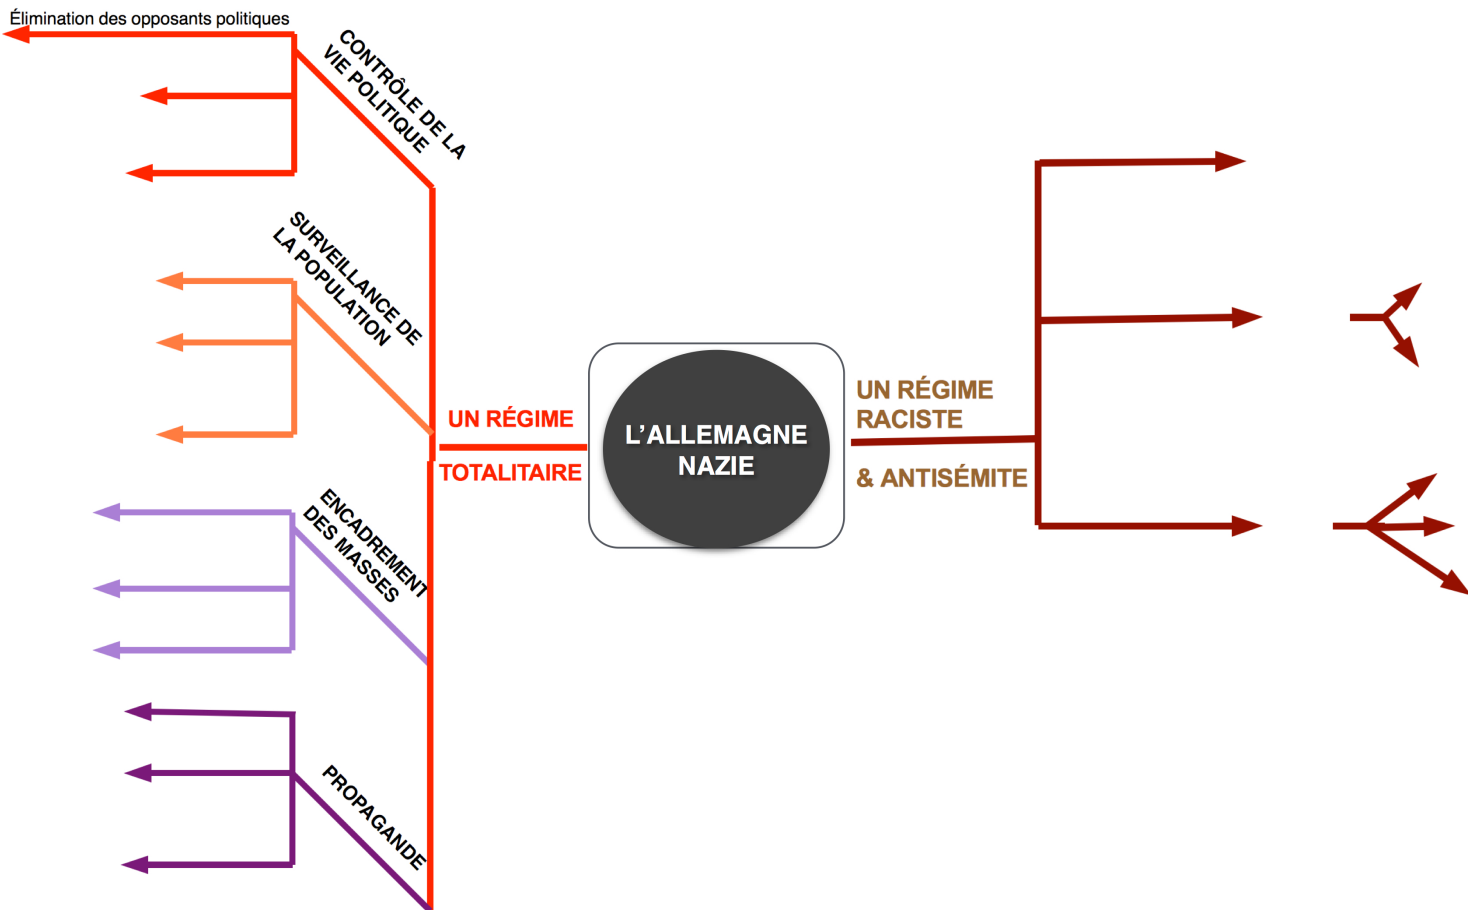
Élimination des opposants politiques

CONTRÔLE DE LA VIE POLITIQUE

SURVEILLANCE DE LA POPULATION

ENCADREMENT DES MASSES

PROPAGANDE

UN RÉGIME TOTALITAIRE

L'ALLEMAGNE NAZIE

UN RÉGIME RACISTE & ANTISÉMITE